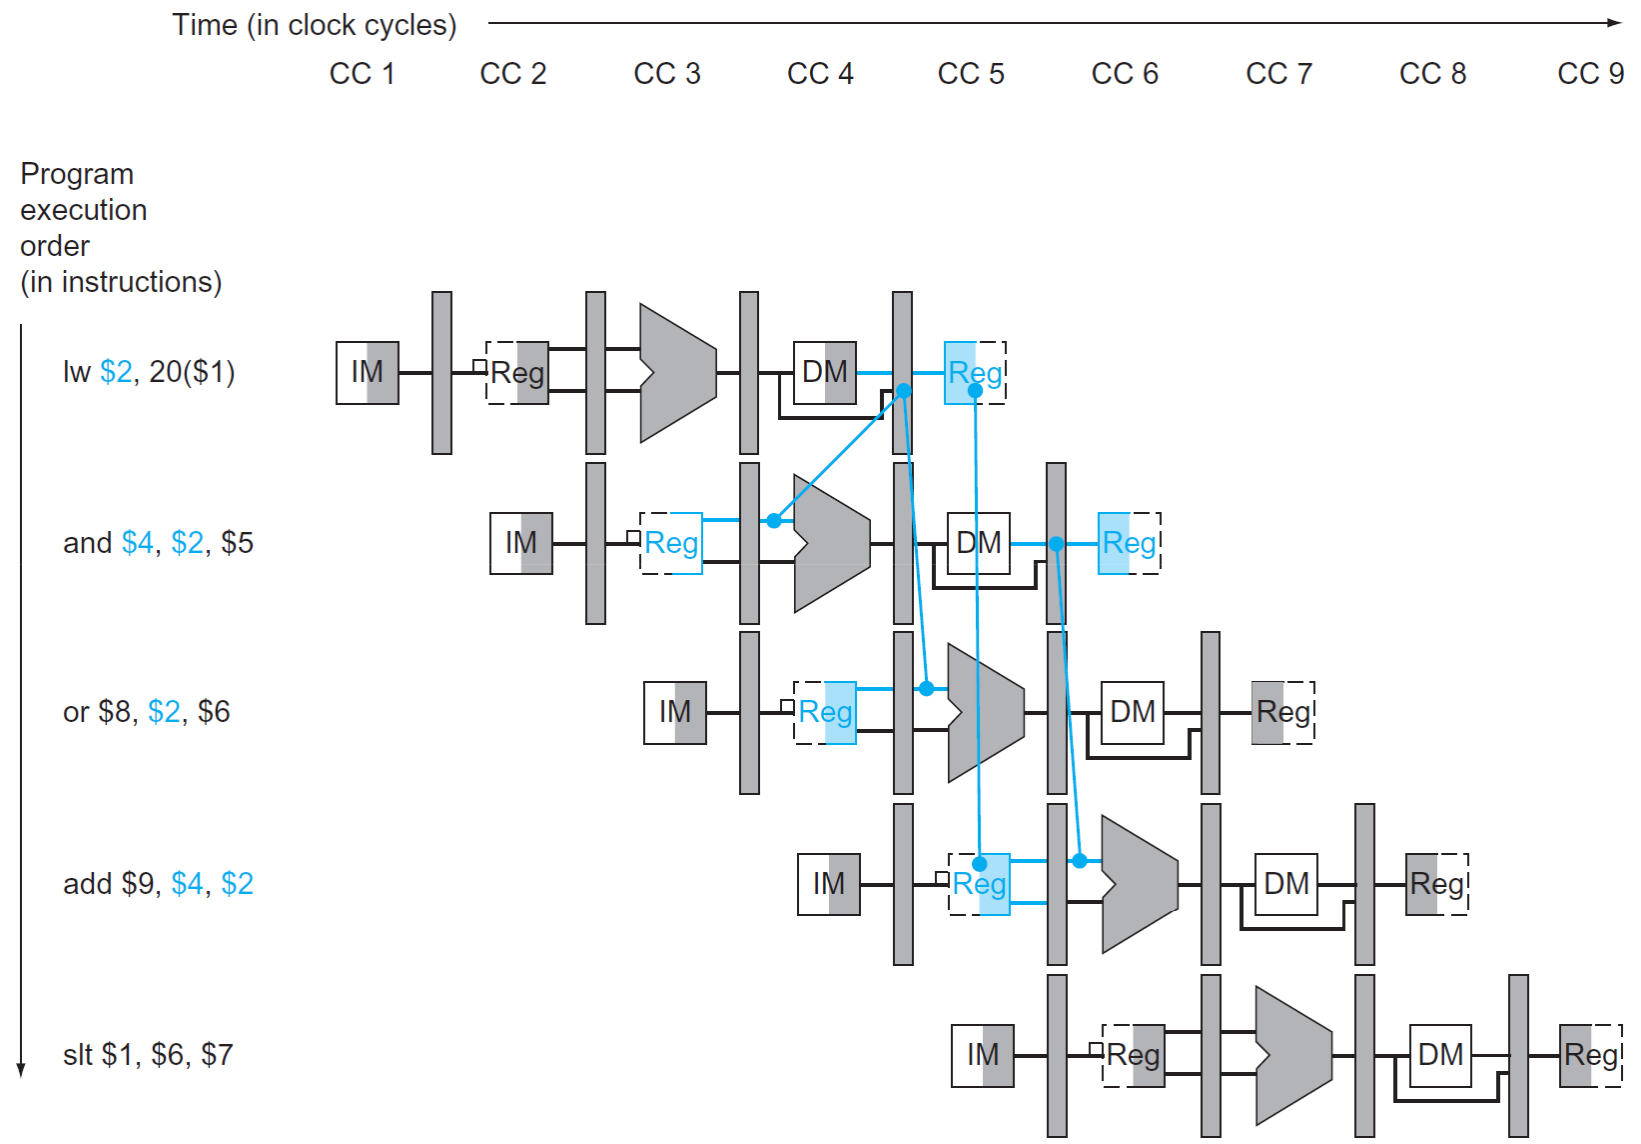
Time (in clock cycles)

CC 1 CC 2 CC 3 CC 4 CC 5 CC 6 CC 7 CC 8 CC 9

Program execution order (in instructions)

lw \$2, 20(\$1)

IM Reg DM Reg

and \$4, \$2, \$5

IM Reg DM Reg

or \$8, \$2, \$6

IM Reg DM Reg

add \$9, \$4, \$2

IM Reg DM Reg

slt \$1, \$6, \$7

IM Reg DM Reg